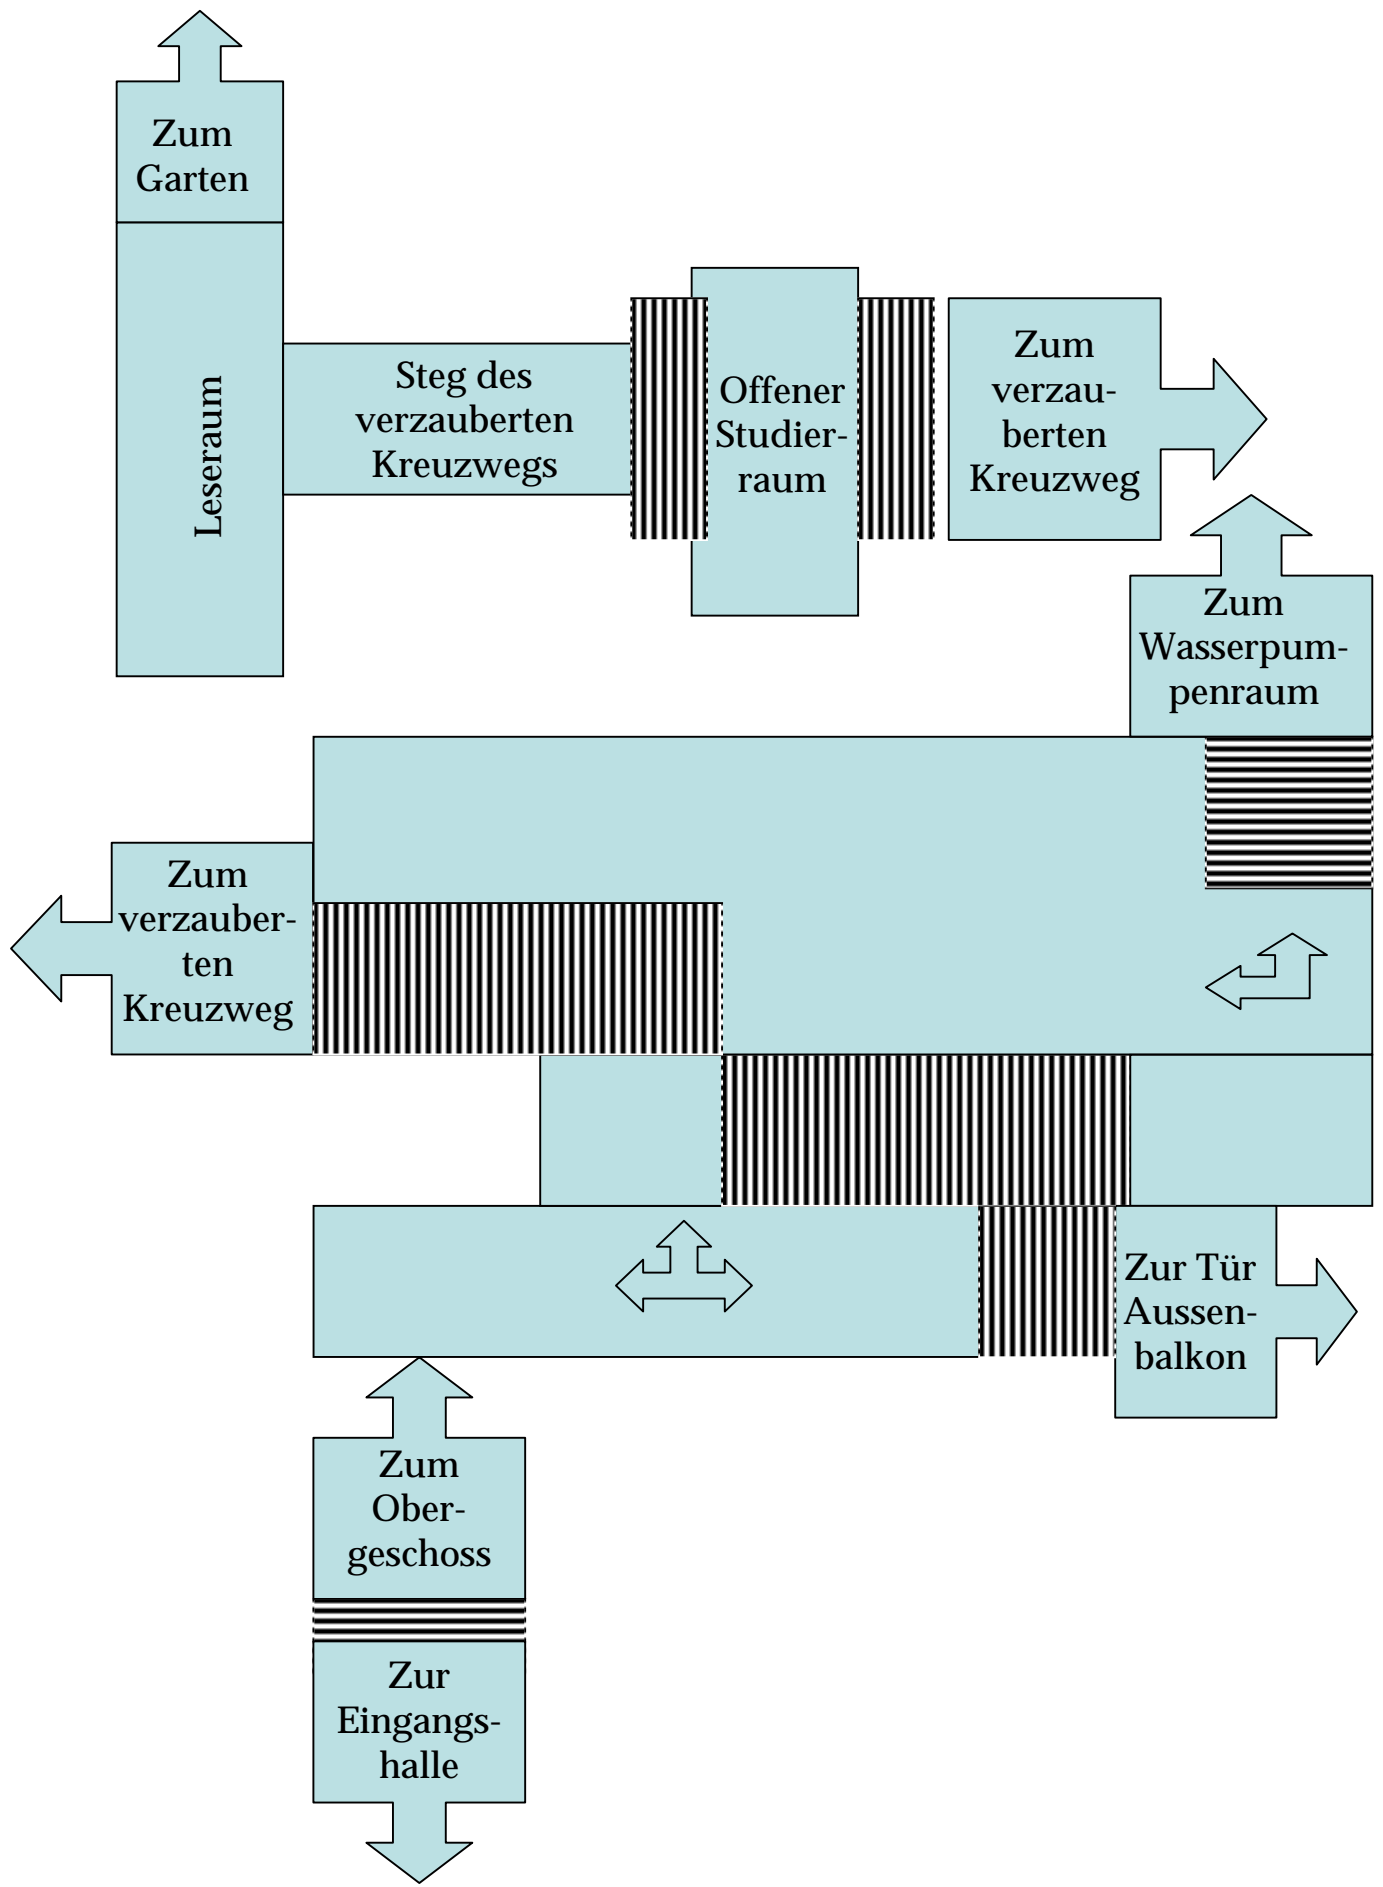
Zum Garten

Leseraum

Steg des verzauberten Kreuzwegs

Offener Studierraum

Zum verzauberten Kreuzweg

Zum Wasserpumpenraum

Zum verzauberten Kreuzweg

Zur Tür Aussenbalkon

Zum Obergeschoss

Zur Eingangshalle